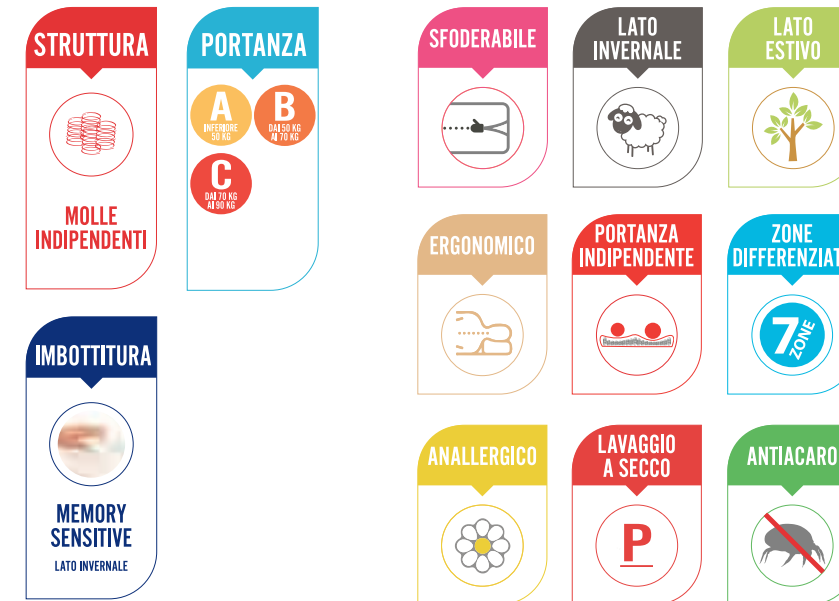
STRUTTURA

MOLLE INDIPENDENTI

PORTANZA

A
INFERIORE 50 KG

B
DAI 50 KG AI 70 KG

C
DAI 70 KG AI 90 KG

IMBOTTITURA

MEMORY SENSITIVE

LATO INVERNALE

SFODERABILE

LATO INVERNALE

LATO ESTIVO

ERGONOMICO

PORTANZA INDIPENDENTE

ZONE DIFFERENZIAT

7 ZONE

ANALLERGICO

LAVAGGIO A SECCO

P

ANTIACARO